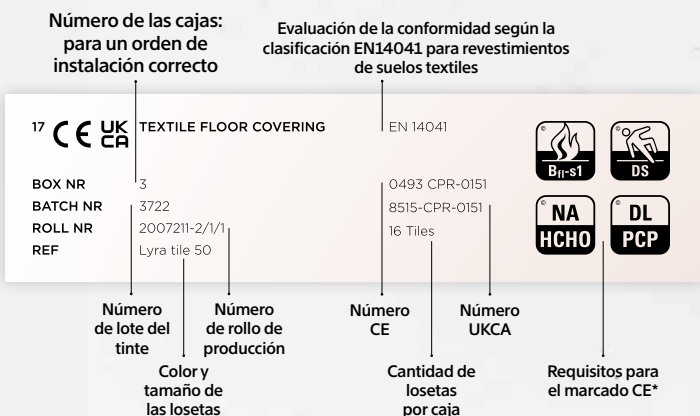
Número de las cajas: para un orden de instalación correcto

Evaluación de la conformidad según la clasificación EN14041 para revestimientos de suelos textiles

17 CE UK CA TEXTILE FLOOR COVERING

EN 14041

BOX NR 3
BATCH NR 3722
ROLL NR 2007211-2/1/1
REF Lyra tile 50

0493 CPR-0151
8515-CPR-0151
16 Tiles

$B_{fl}$-s1
DS
NA HCHO
DL PCP

Número de lote del tinte

Número de rollo de producción

Color y tamaño de las losetas

Número CE

Número UKCA

Cantidad de losetas por caja

Requisitos para el marcado CE*